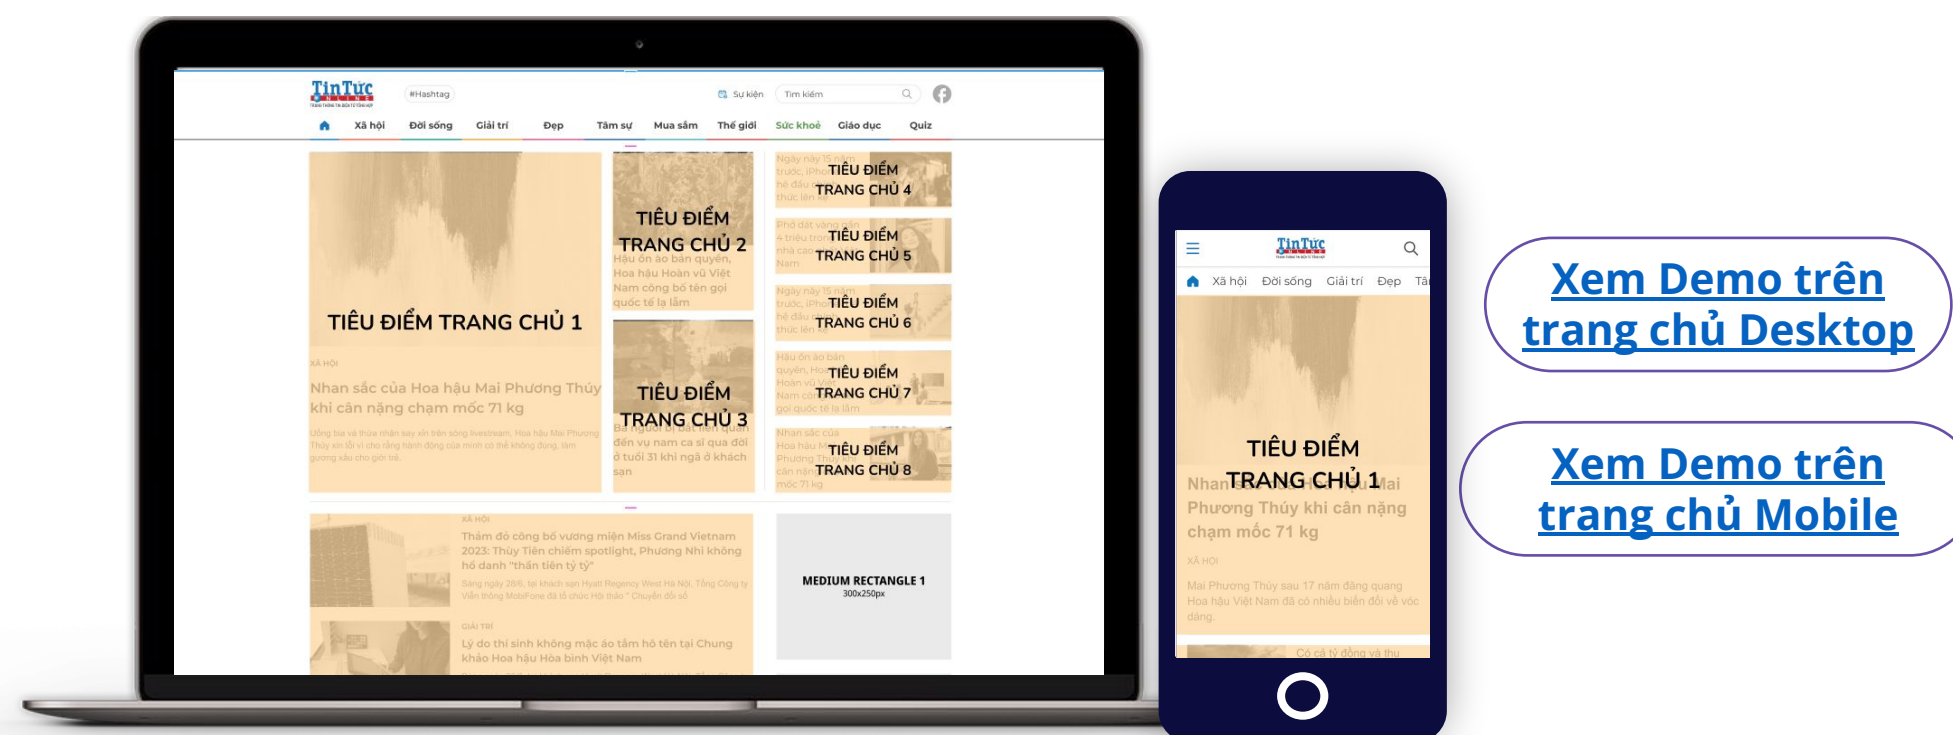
TinTức

#Hashtag

Sự kiện

Tìm kiếm

Xã hội Đời sống Giải trí Đẹp Tâm sự Mua sắm Thế giới Sức khoẻ Giáo dục Quiz

TIÊU ĐIỂM TRANG CHỦ 1

XÃ HỘI

Nhan sắc của Hoa hậu Mai Phương Thúy khi cân nặng chạm mốc 71 kg

TIÊU ĐIỂM TRANG CHỦ 2

Hậu ồn ào bản quyền, Hoa hậu Hoàn vũ Việt Nam công bố tên gọi quốc tế lạ lẫm

TIÊU ĐIỂM TRANG CHỦ 3

đến vụ nam ca sĩ qua đời ở tuổi 31 khi ngã ở khách sạn

TIÊU ĐIỂM TRANG CHỦ 4

TIÊU ĐIỂM TRANG CHỦ 5

TIÊU ĐIỂM TRANG CHỦ 6

TIÊU ĐIỂM TRANG CHỦ 7

TIÊU ĐIỂM TRANG CHỦ 8

XÃ HỘI

Thảm đỏ công bố vương miện Miss Grand Vietnam 2023: Thùy Tiên chiếm spotlight, Phương Nhi không hổ danh "thần tiên tỷ tỷ"

GIẢI TRÍ

Lý do thí sinh không mặc áo tắm hô tên tại Chung khảo Hoa hậu Hòa bình Việt Nam

MEDIUM RECTANGLE 1
300x250px

TinTức

Xã hội Đời sống Giải trí Đẹp Tâ

TIÊU ĐIỂM TRANG CHỦ 1

Phương Thúy khi cân nặng chạm mốc 71 kg

XÃ HỘI

Mai Phương Thúy sau 17 năm đăng quang Hoa hậu Việt Nam đã có nhiều biến đổi về vóc dáng.

Xem Demo trên trang chủ Desktop

Xem Demo trên trang chủ Mobile